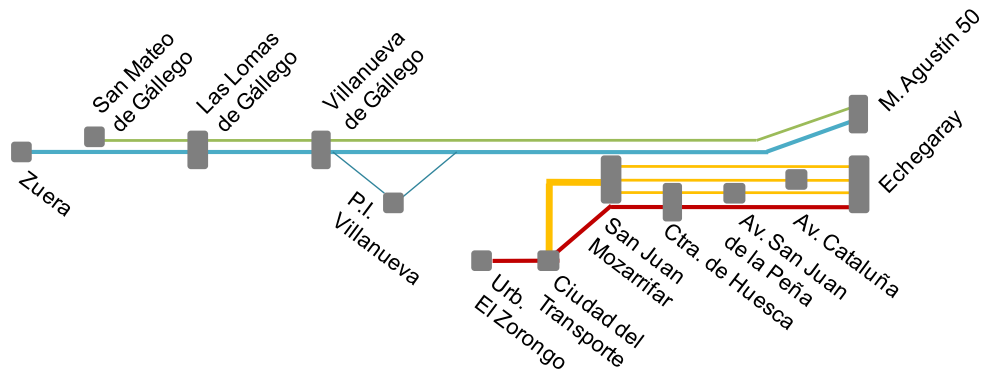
San Mateo de Gállego

Las Lomas de Gállego

Villanueva de Gállego

M. Agustín 50

Zuera

Echegaray

P.I. Villanueva

San Juan Mozarrifar

Ctra. de Huesca

Av. San Juan de la Peña

Av. Cataluña

Urb. El Zorongo

Ciudad del Transporte